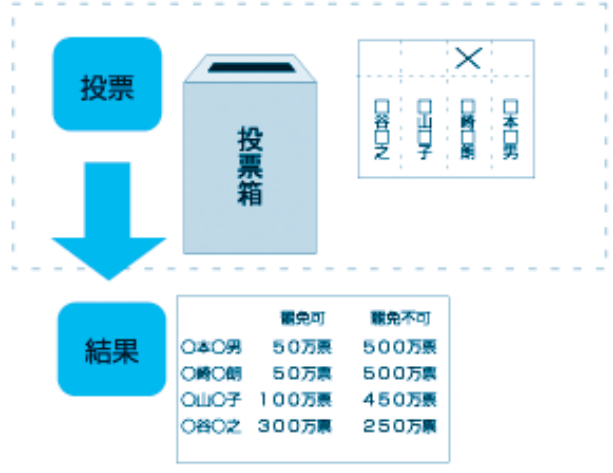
投票

投票箱

×

□谷□之
□山□子
□崎□朗
□本□男

結果

|  | 罷免可 | 罷免不可 |
|---|---|---|
| ○本○男 | 50万票 | 500万票 |
| ○崎○朗 | 50万票 | 500万票 |
| ○山○子 | 100万票 | 450万票 |
| ○谷○之 | 300万票 | 250万票 |